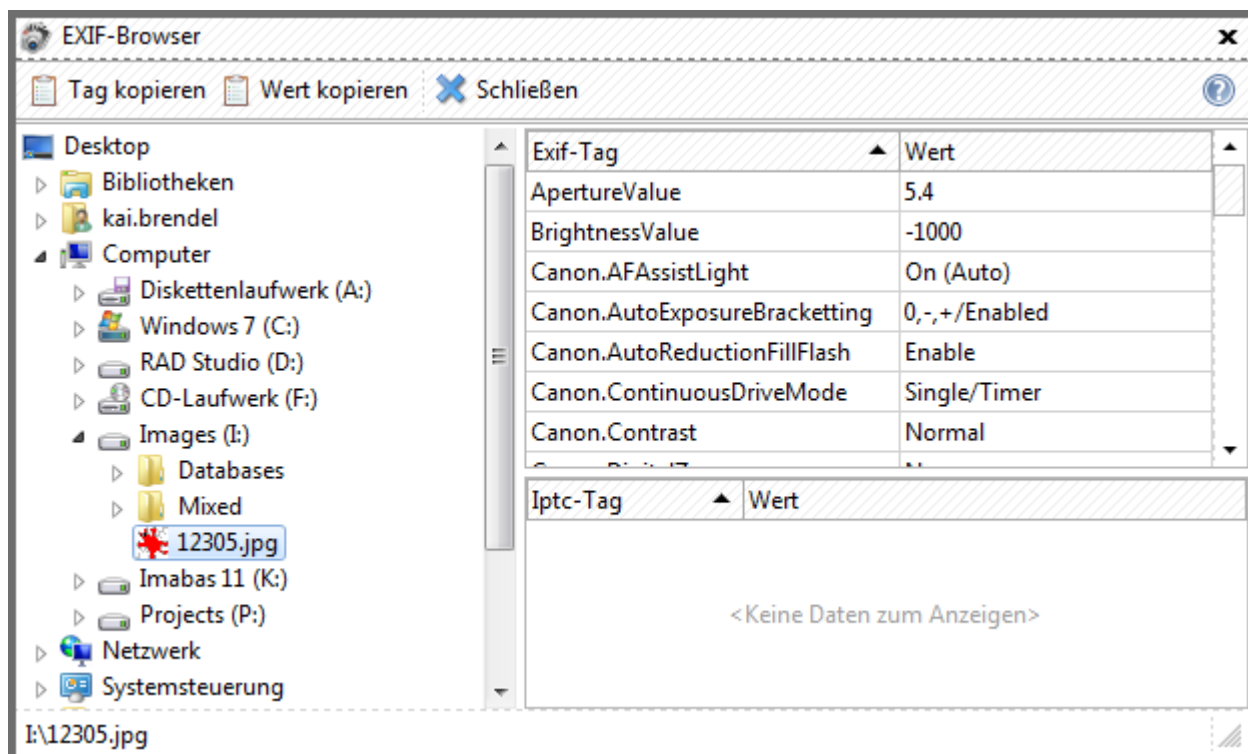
EXIF-Browser

Tag kopieren Wert kopieren Schließen

Desktop
Bibliotheken
kai.brendel
Computer
Diskettenlaufwerk (A:)
Windows 7 (C:)
RAD Studio (D:)
CD-Laufwerk (F:)
Images (I:)
Databases
Mixed
12305.jpg
Imabas 11 (K:)
Projects (P:)
Netzwerk
Systemsteuerung

| Exif-Tag | Wert |
|---|---|
| ApertureValue | 5.4 |
| BrightnessValue | -1000 |
| Canon.AFAssistLight | On (Auto) |
| Canon.AutoExposureBracketting | 0,-,+/Enabled |
| Canon.AutoReductionFillFlash | Enable |
| Canon.ContinuousDriveMode | Single/Timer |
| Canon.Contrast | Normal |
| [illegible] | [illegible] |

| Iptc-Tag | Wert |
|---|---|

<Keine Daten zum Anzeigen>

I:\12305.jpg